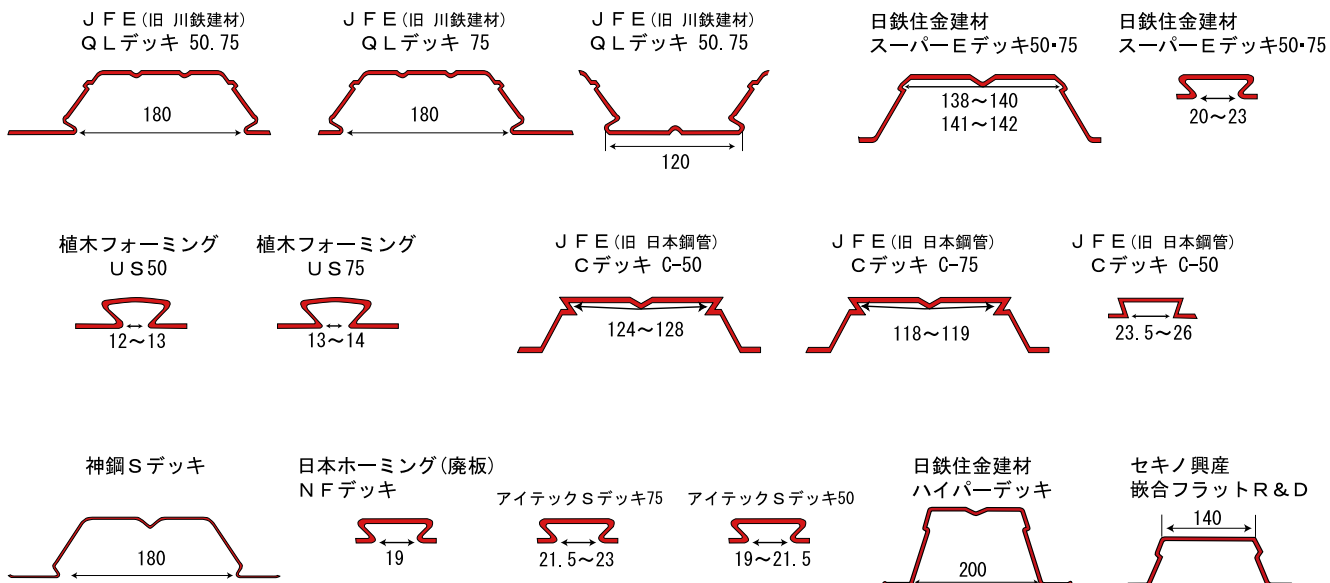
ＪＦＥ(旧 川鉄建材)
ＱＬデッキ 50.75

180

ＪＦＥ(旧 川鉄建材)
ＱＬデッキ 75

180

ＪＦＥ(旧 川鉄建材)
ＱＬデッキ 50.75

120

日鉄住金建材
スーパーＥデッキ50･75

138～140
141～142

日鉄住金建材
スーパーＥデッキ50･75

20～23

植木フォーミング
ＵＳ50

12～13

植木フォーミング
ＵＳ75

13～14

ＪＦＥ(旧 日本鋼管)
Ｃデッキ C-50

124～128

ＪＦＥ(旧 日本鋼管)
Ｃデッキ C-75

118～119

ＪＦＥ(旧 日本鋼管)
Ｃデッキ C-50

23.5～26

神鋼Ｓデッキ

180

日本ホーミング(廃板)
ＮＦデッキ

19

アイテックＳデッキ75

21.5～23

アイテックＳデッキ50

19～21.5

日鉄住金建材
ハイパーデッキ

200

セキノ興産
嵌合フラットＲ＆Ｄ

140